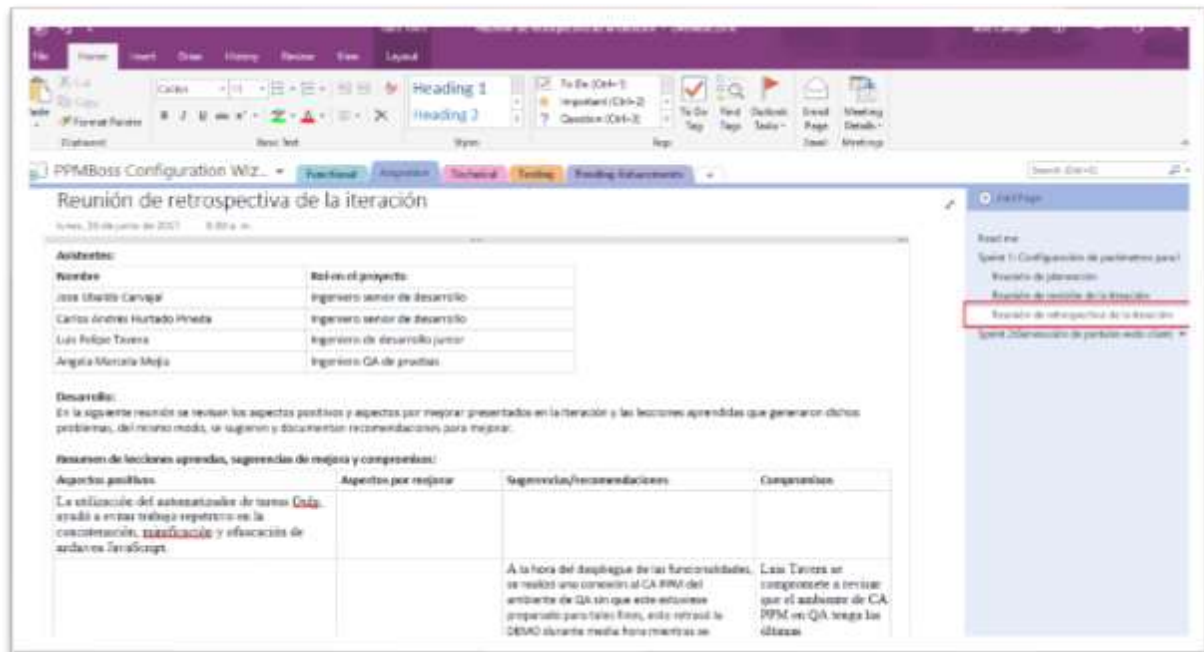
File Home Insert Draw History Review View Layout

Cut
Copy
Format Painter
Clipboard

Calibri 11
Basic Text

Heading 1
Heading 2
Styles

To Do (Ctrl+1)
Important (Ctrl+2)
Question (Ctrl+3)
Tags

To Do Tag
Find Tags
Outlook Tasks
Email Page
Meeting Details
Email
Meetings

PPMBoss Configuration Wiz... Functional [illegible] Technical Testing Pending Enhancements +

Search (Ctrl+E)

Reunión de retrospectiva de la iteración

lunes, 26 de junio de 2017 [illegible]

Asistentes:

| Nombre | Rol en el proyecto |
|---|---|
| Jose Obaldo Carvajal | Ingeniero senior de desarrollo |
| Carlos Andrés Hurtado Pineda | Ingeniero senior de desarrollo |
| Luis Felipe Tavera | Ingeniero de desarrollo junior |
| Angela Marcela Mejia | Ingeniero QA de pruebas |

Desarrollo:
En la siguiente reunión se revisan los aspectos positivos y aspectos por mejorar presentados en la iteración y las lecciones aprendidas que generaron dichos problemas, del mismo modo, se sugieren y documentan recomendaciones para mejorar.

Resumen de lecciones aprendidas, sugerencias de mejora y compromisos:

| Aspectos positivos | Aspectos por mejorar | Sugerencias/recomendaciones | Compromisos |
|---|---|---|---|
| La utilización del automatizador de tareas Gulp, ayudó a evitar trabajo repetitivo en la concatenación, minificación y ofuscación de archivos JavaScript. | | | |
| | | A la hora del despliegue de las funcionalidades, se realizó una conexión al CA PPM del ambiente de QA sin que este estuviese preparado para tales fines, esto retrasó la DEMO durante media hora mientras se | Luis Tavera se compromete a revisar que el ambiente de CA PPM en QA tenga las últimas |

Add Page

Read me
Sprint 1: Configuración de parámetros para l
Reunión de planeación
Reunión de revisión de la iteración
Reunión de retrospectiva de la iteración
Sprint 2: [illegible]